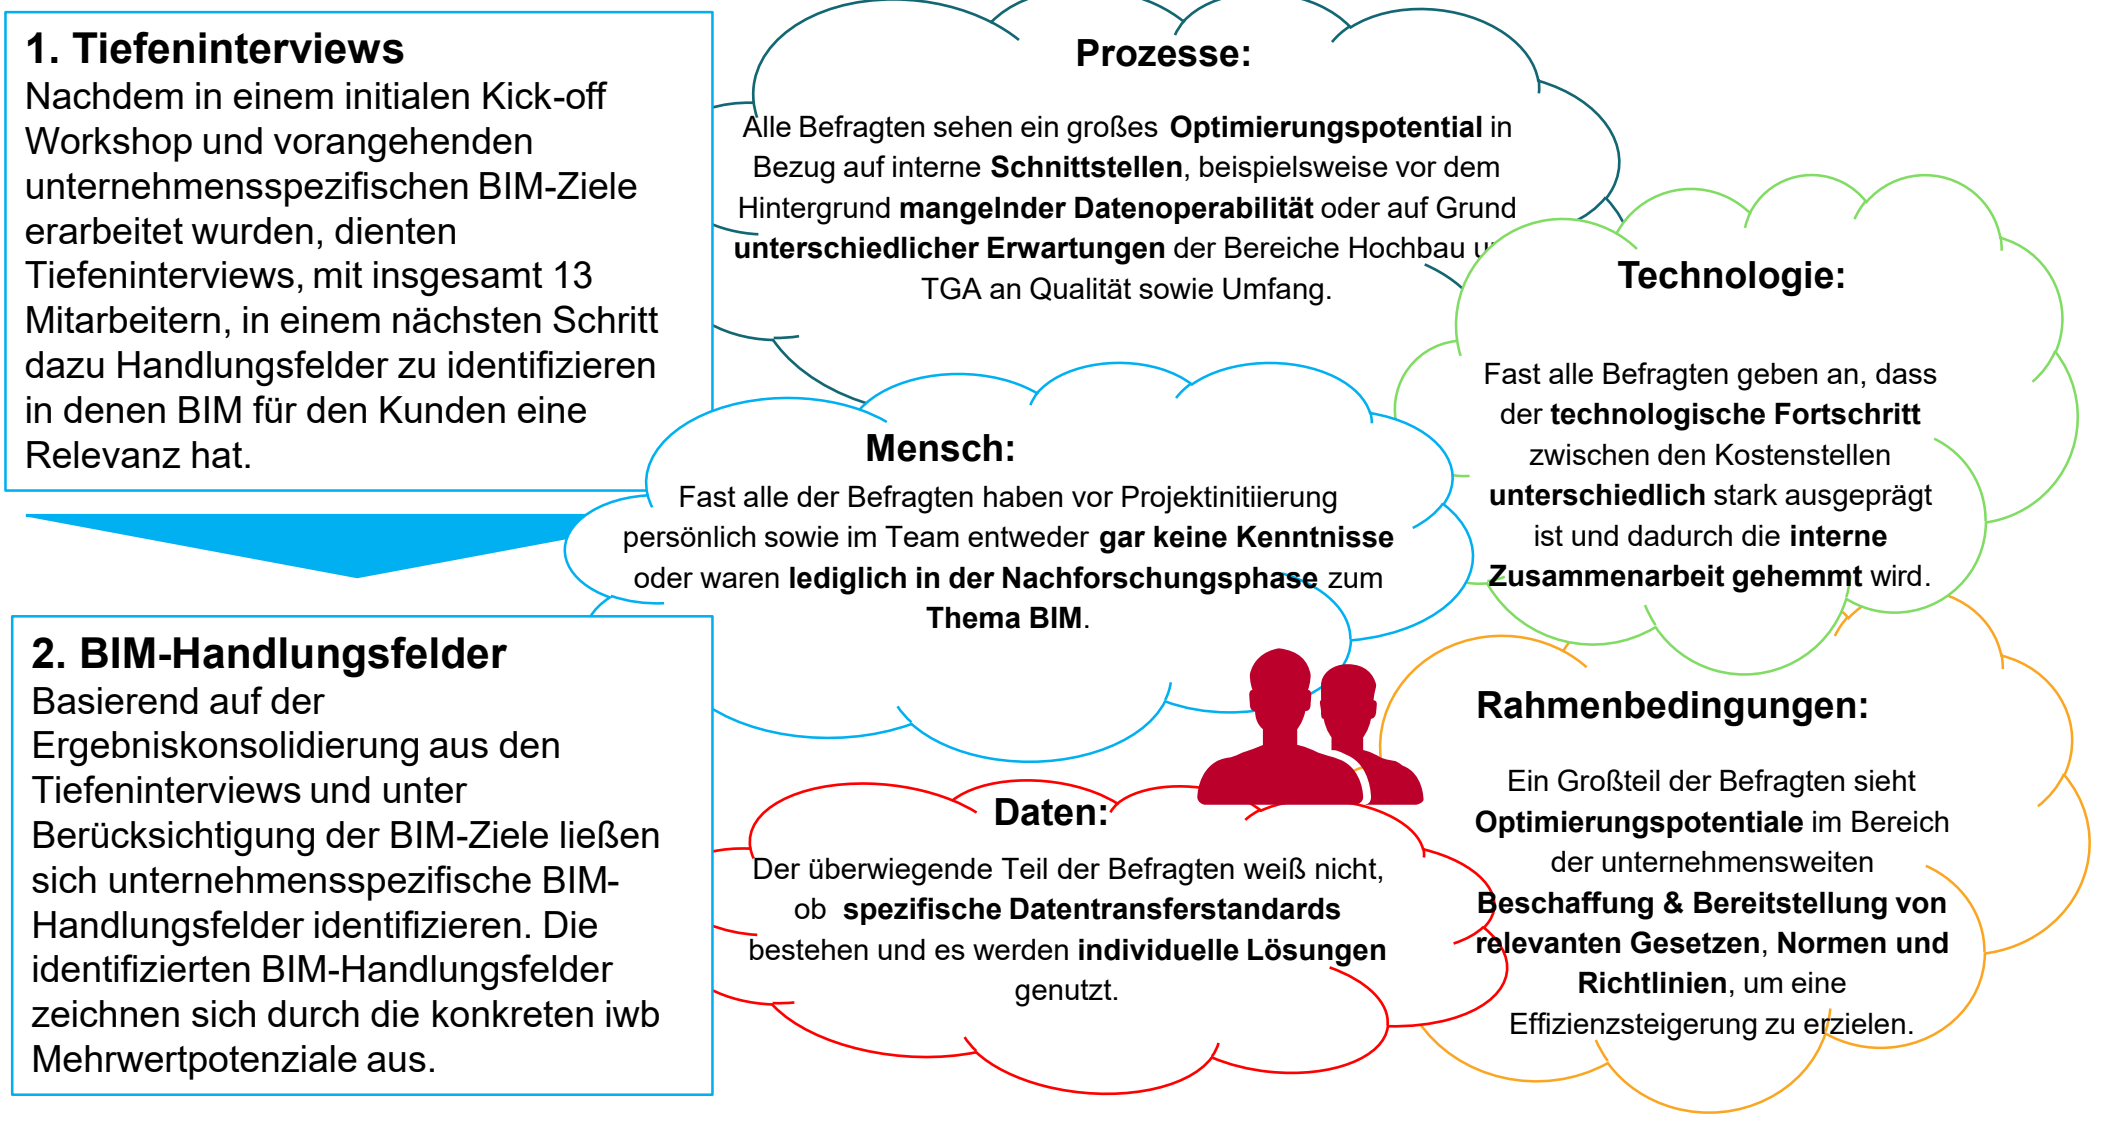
**1. Tiefeninterviews**
Nachdem in einem initialen Kick-off Workshop und vorangehenden unternehmensspezifischen BIM-Ziele erarbeitet wurden, dienten Tiefeninterviews, mit insgesamt 13 Mitarbeitern, in einem nächsten Schritt dazu Handlungsfelder zu identifizieren in denen BIM für den Kunden eine Relevanz hat.

**2. BIM-Handlungsfelder**
Basierend auf der Ergebniskonsolidierung aus den Tiefeninterviews und unter Berücksichtigung der BIM-Ziele ließen sich unternehmensspezifische BIM-Handlungsfelder identifizieren. Die identifizierten BIM-Handlungsfelder zeichnen sich durch die konkreten iwb Mehrwertpotenziale aus.

**Prozesse:**
Alle Befragten sehen ein großes **Optimierungspotential** in Bezug auf interne **Schnittstellen**, beispielsweise vor dem Hintergrund **mangelnder Datenoperabilität** oder auf Grund **unterschiedlicher Erwartungen** der Bereiche Hochbau u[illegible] TGA an Qualität sowie Umfang.

**Technologie:**
Fast alle Befragten geben an, dass der **technologische Fortschritt** zwischen den Kostenstellen **unterschiedlich** stark ausgeprägt ist und dadurch die **interne Zusammenarbeit gehemmt** wird.

**Mensch:**
Fast alle der Befragten haben vor Projektinitiierung persönlich sowie im Team entweder **gar keine Kenntnisse** oder waren **lediglich in der Nachforschungsphase** zum **Thema BIM**.

**Rahmenbedingungen:**
Ein Großteil der Befragten sieht **Optimierungspotentiale** im Bereich der unternehmensweiten **Beschaffung & Bereitstellung von relevanten Gesetzen**, **Normen und Richtlinien**, um eine Effizienzsteigerung zu erzielen.

**Daten:**
Der überwiegende Teil der Befragten weiß nicht, ob **spezifische Datentransferstandards** bestehen und es werden **individuelle Lösungen** genutzt.